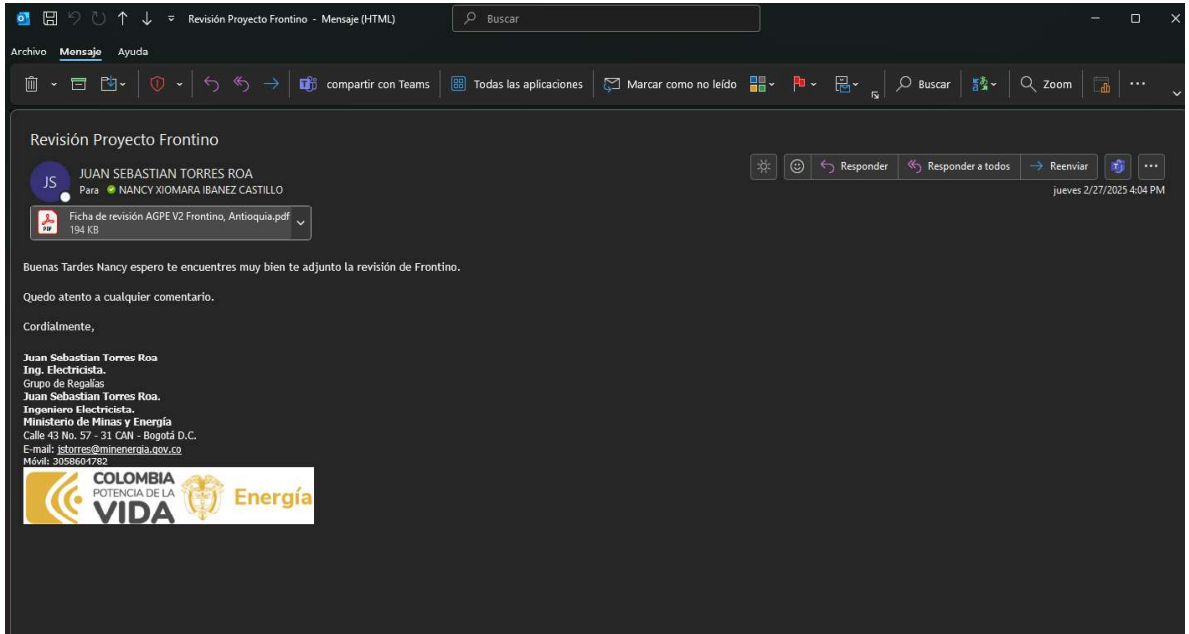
Revisión Proyecto Frontino - Mensaje (HTML)

Buscar

Archivo Mensaje Ayuda

compartir con Teams Todas las aplicaciones Marcar como no leído Buscar Zoom

Revisión Proyecto Frontino

JS JUAN SEBASTIAN TORRES ROA
Para NANCY XIOMARA IBANEZ CASTILLO

Responder Responder a todos Reenviar

jueves 2/27/2025 4:04 PM

Ficha de revisión AGPE V2 Frontino, Antioquia.pdf
194 KB

Buenas Tardes Nancy espero te encuentres muy bien te adjunto la revisión de Frontino.

Quedo atento a cualquier comentario.

Cordialmente,

Juan Sebastian Torres Roa
Ing. Electricista.
Grupo de Regalías
Juan Sebastian Torres Roa.
Ingeniero Electricista.
Ministerio de Minas y Energía
Calle 43 No. 57 - 31 CAN - Bogotá D.C.
E-mail: jstorres@minenergia.gov.co
Móvil: 3058604782

COLOMBIA POTENCIA DE LA VIDA Energía